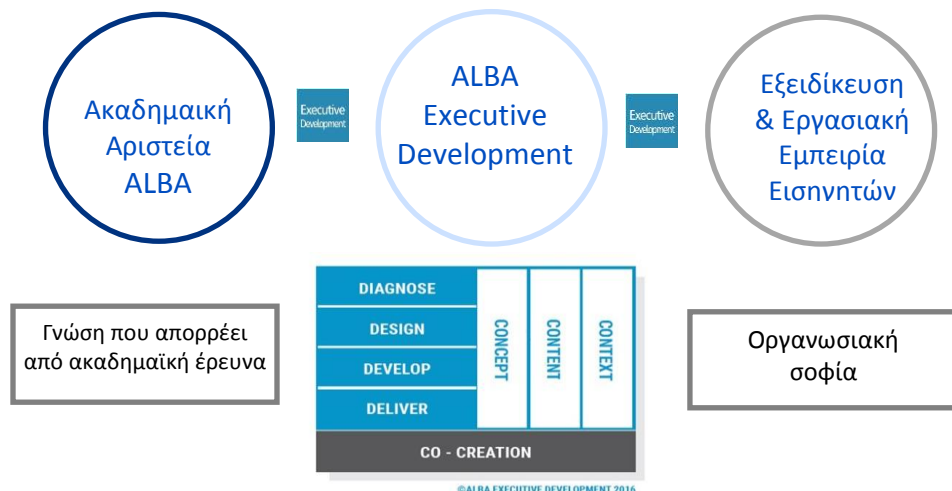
Ακαδημαική Αριστεία ALBA

Executive Development

ALBA Executive Development

Executive Development

Εξειδίκευση & Εργασιακή Εμπειρία Εισηντών

Γνώση που απορρέει από ακαδημαϊκή έρευνα

| DIAGNOSE | CONCEPT | CONTENT | CONTEXT |
|---|---|---|---|
| DESIGN | | | |
| DEVELOP | | | |
| DELIVER | | | |

CO - CREATION

©ALBA EXECUTIVE DEVELOPMENT 2016

Οργανωσιακή σοφία